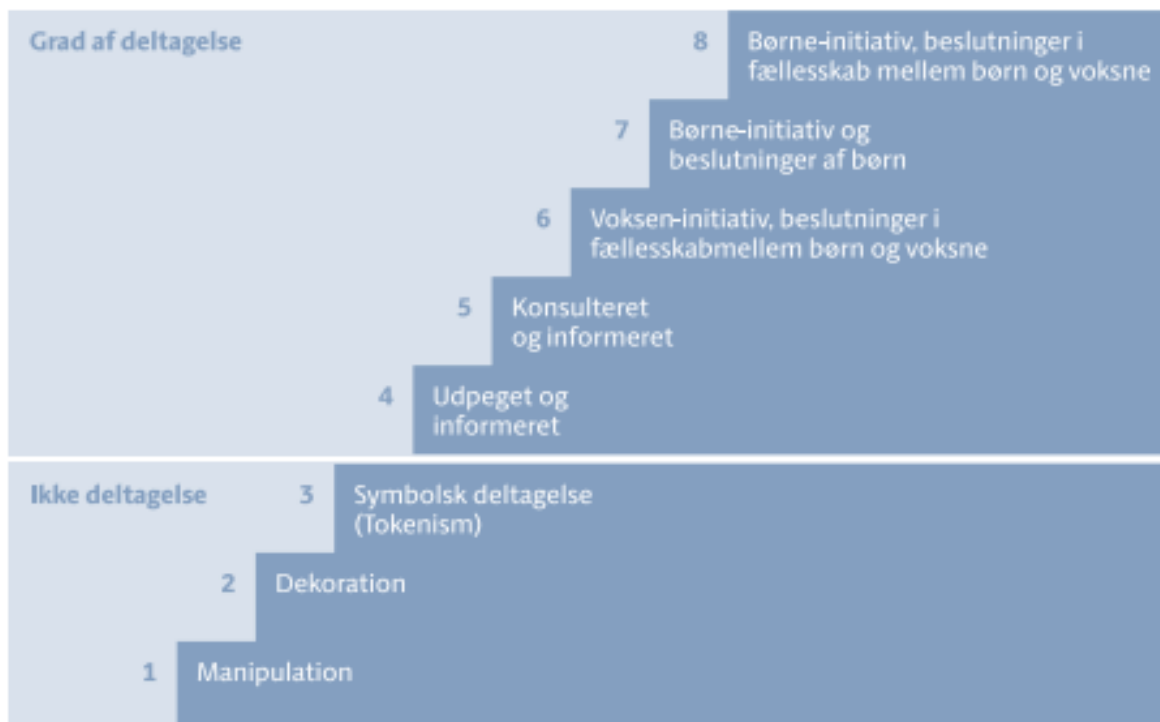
Grad af deltagelse

8 Børne-initiativ, beslutninger i fællesskab mellem børn og voksne

7 Børne-initiativ og beslutninger af børn

6 Voksen-initiativ, beslutninger i fællesskabmellem børn og voksne

5 Konsulteret og informeret

4 Udpeget og informeret

Ikke deltagelse

3 Symbolsk deltagelse (Tokenism)

2 Dekoration

1 Manipulation